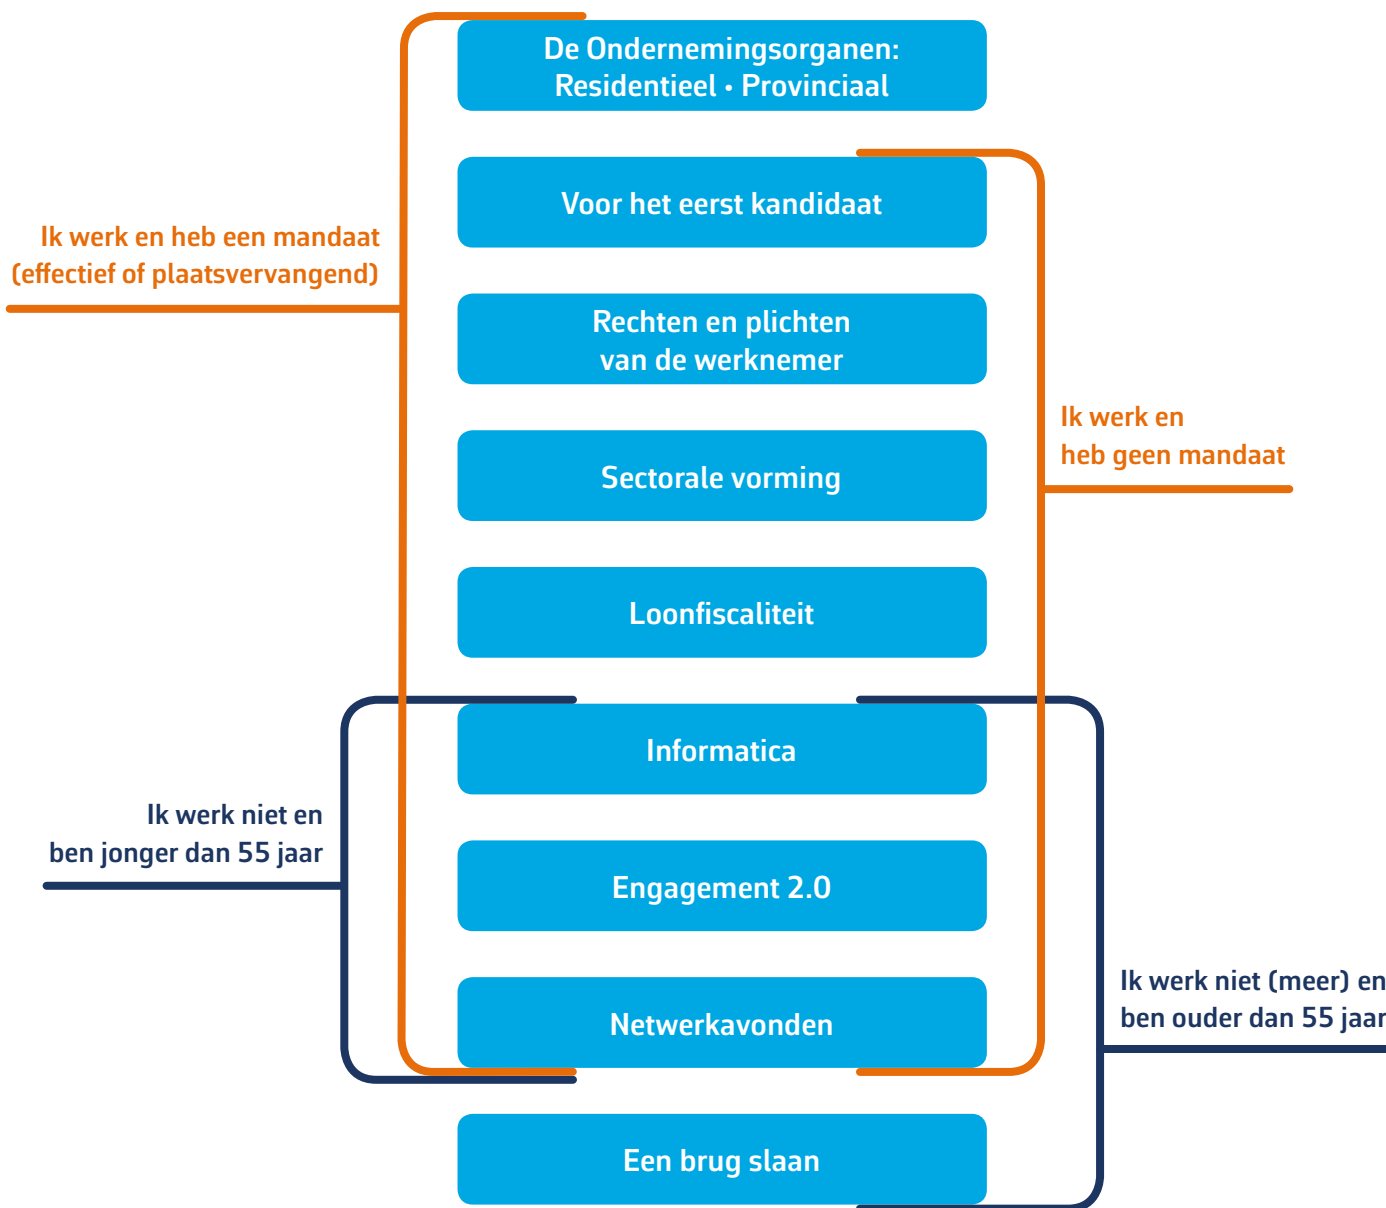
De Ondernemingsorganen:
Residentieel • Provinciaal

Voor het eerst kandidaat

Ik werk en heb een mandaat (effectief of plaatsvervangend)

Rechten en plichten van de werknemer

Ik werk en heb geen mandaat

Sectorale vorming

Loonfiscaliteit

Informatica

Ik werk niet en ben jonger dan 55 jaar

Engagement 2.0

Ik werk niet (meer) en ben ouder dan 55 jaar

Netwerkavonden

Een brug slaan